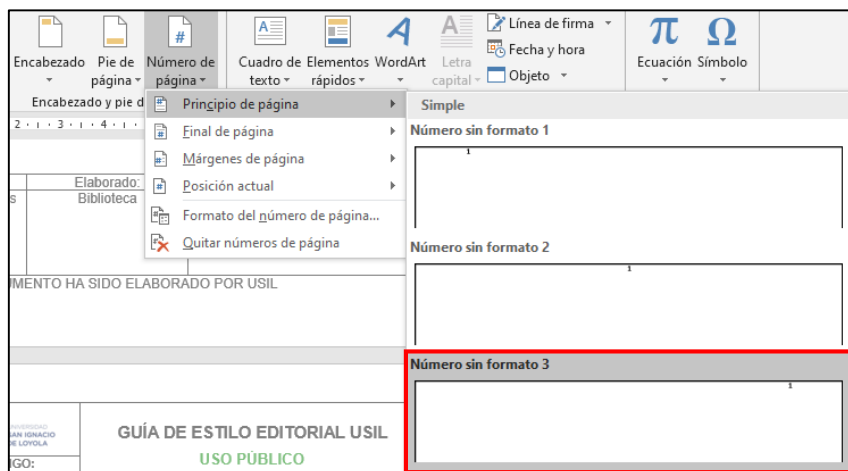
Encabezado Pie de página Número de página Cuadro de texto Elementos rápidos WordArt Letra capital Línea de firma Fecha y hora Objeto Ecuación Símbolo

Encabezado y pie d

Principio de página
Final de página
Márgenes de página
Posición actual
Formato del número de página...
Quitar números de página

Simple

Número sin formato 1

1

Número sin formato 2

1

Número sin formato 3

1

Elaborado:
Biblioteca

MENTO HA SIDO ELABORADO POR USIL

UNIVERSIDAD SAN IGNACIO DE LOYOLA

GUÍA DE ESTILO EDITORIAL USIL

USO PÚBLICO

IGO: